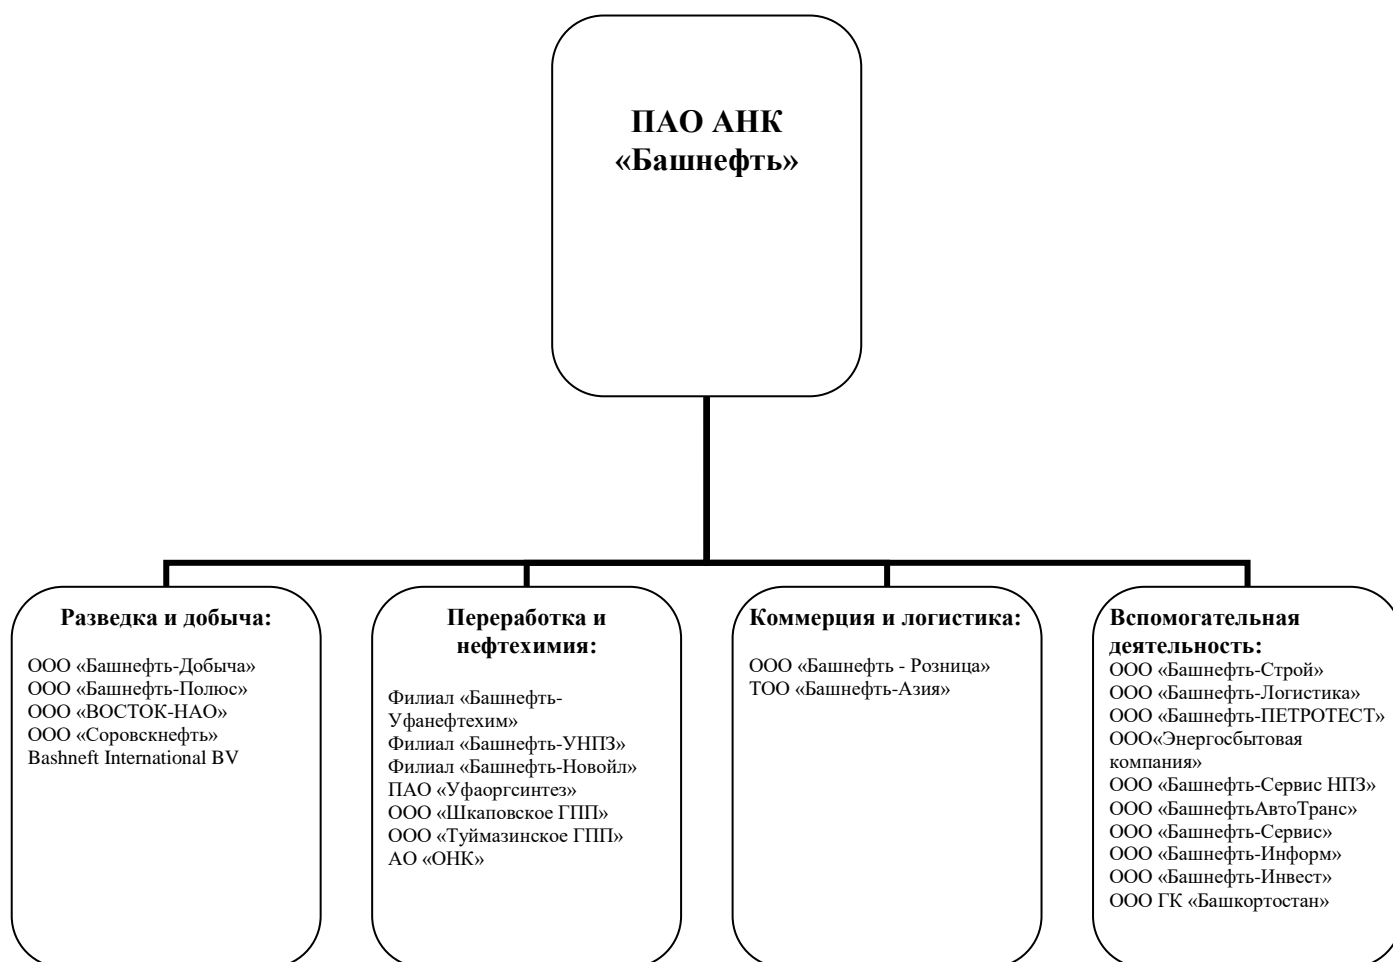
ПАО АНК «Башнефть»

Разведка и добыча:

ООО «Башнефть-Добыча»
ООО «Башнефть-Полюс»
ООО «ВОСТОК-НАО»
ООО «Соровскнефть»
Bashneft International BV

Переработка и нефтехимия:

Филиал «Башнефть-Уфанефтехим»
Филиал «Башнефть-УНПЗ»
Филиал «Башнефть-Новойл»
ПАО «Уфаоргсинтез»
ООО «Шкаповское ГПП»
ООО «Туймазинское ГПП»
АО «ОНК»

Коммерция и логистика:

ООО «Башнефть - Розница»
ТОО «Башнефть-Азия»

Вспомогательная деятельность:

ООО «Башнефть-Строй»
ООО «Башнефть-Логистика»
ООО «Башнефть-ПЕТРОТЕСТ»
ООО«Энергосбытовая компания»
ООО «Башнефть-Сервис НПЗ»
ООО «БашнефтьАвтоТранс»
ООО «Башнефть-Сервис»
ООО «Башнефть-Информ»
ООО «Башнефть-Инвест»
ООО ГК «Башкортостан»